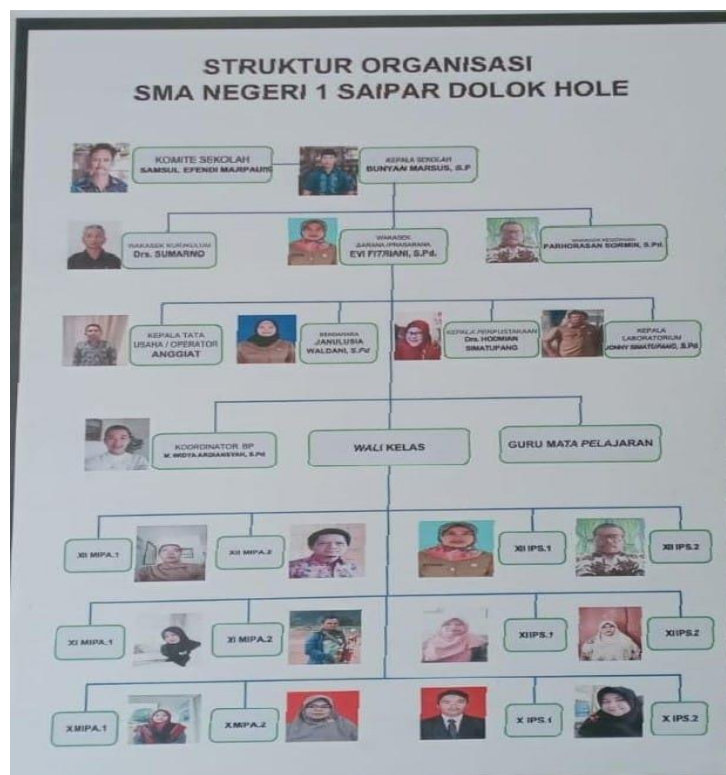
STRUKTUR ORGANISASI
SMA NEGERI 1 SAIPAR DOLOK HOLE

KOMITE SEKOLAH
SAMSUL EFENDI MARPAUNG

KEPALA SEKOLAH
BUNYAN MARSUS, S.P

WAKASEK KURIKULUM
Drs. SUMARNO

WAKASEK SARANA PRASARANA
EVI FITRIANI, S.Pd.

WAKASEK KESISWAAN
PARHORASAN SORMIN, S.Pd.

KEPALA TATA USAHA / OPERATOR
ANGGIAT

BENDAHARA
JANULUSIA WALDANI, S.Pd

KEPALA PERPUSTAKAAN
Drs. HOOMIAN SIMATUPANG

KEPALA LABORATORIUM
JONNY SIMATUPANG, S.Pd

KOORDINATOR BP
W. WIDYA ARGIANSYAH, S.Pd

WALI KELAS

GURU MATA PELAJARAN

XII MIPA.1

XII MIPA.2

XII IPS.1

XII IPS.2

XI MIPA.1

XI MIPA.2

XIIPS.1

XIIPS.2

XMIPA.1

XMIPA.2

X IPS.1

X IPS.2